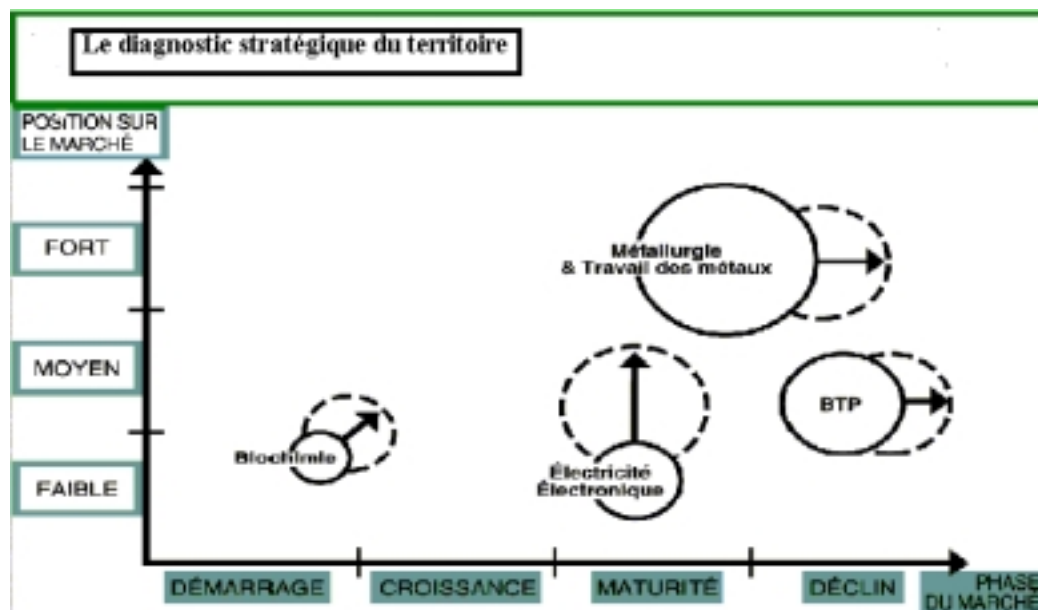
Le diagnostic stratégique du territoire

POSITION SUR LE MARCHÉ

FORT

MOYEN

FAIBLE

Métallurgie & Travail des métaux

BTP

Biochimie

Électricité Électronique

DÉMARRAGE

CROISSANCE

MATURITÉ

DÉCLIN

PHASE DU MARCHÉ